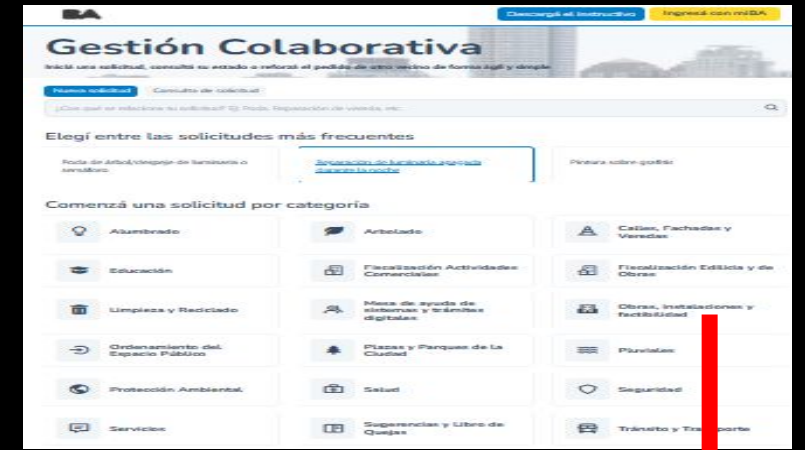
BA

Descargá el instructivo

Ingresá con miBA

Gestión Colaborativa

Iniciá una solicitud, consultá su estado o reforzá el pedido de otro vecino de forma ágil y simple

Nueva solicitud

Consulta de solicitud

¿Con qué se relaciona tu solicitud? Ej: Poda, Reparación de vereda, etc.

Elegí entre las solicitudes más frecuentes

Poda de árbol/despeje de luminaria o semáforo

Reparación de luminaria apagada durante la noche

Pintura sobre graffiti

Comenzá una solicitud por categoría

Alumbrado

Arbolado

Calles, Fachadas y Veredas

Educación

Fiscalización Actividades Comerciales

Fiscalización Edilicia y de Obras

Limpieza y Reciclado

Mesa de ayuda de sistemas y trámites digitales

Obras, instalaciones y factibilidad

Ordenamiento del Espacio Público

Plazas y Parques de la Ciudad

Pluviales

Protección Ambiental

Salud

Seguridad

Servicios

Sugerencias y Libro de Quejas

Tránsito y Transporte